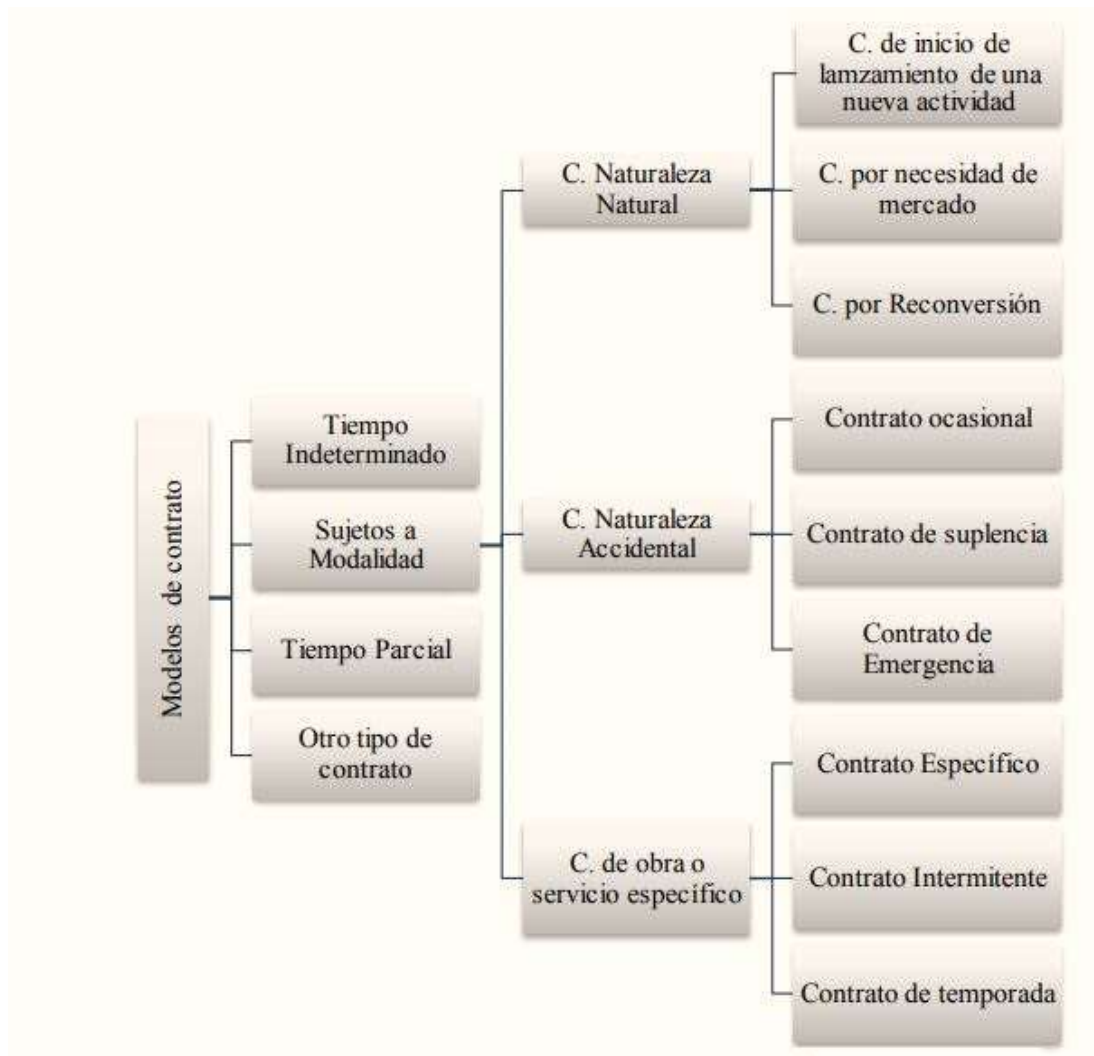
Modelos de contrato

Tiempo Indeterminado

Sujetos a Modalidad

Tiempo Parcial

Otro tipo de contrato

C. Naturaleza Natural

C. Naturaleza Accidental

C. de obra o servicio específico

C. de inicio de lamzamiento de una nueva actividad

C. por necesidad de mercado

C. por Reconversión

Contrato ocasional

Contrato de suplencia

Contrato de Emergencia

Contrato Específico

Contrato Intermitente

Contrato de temporada